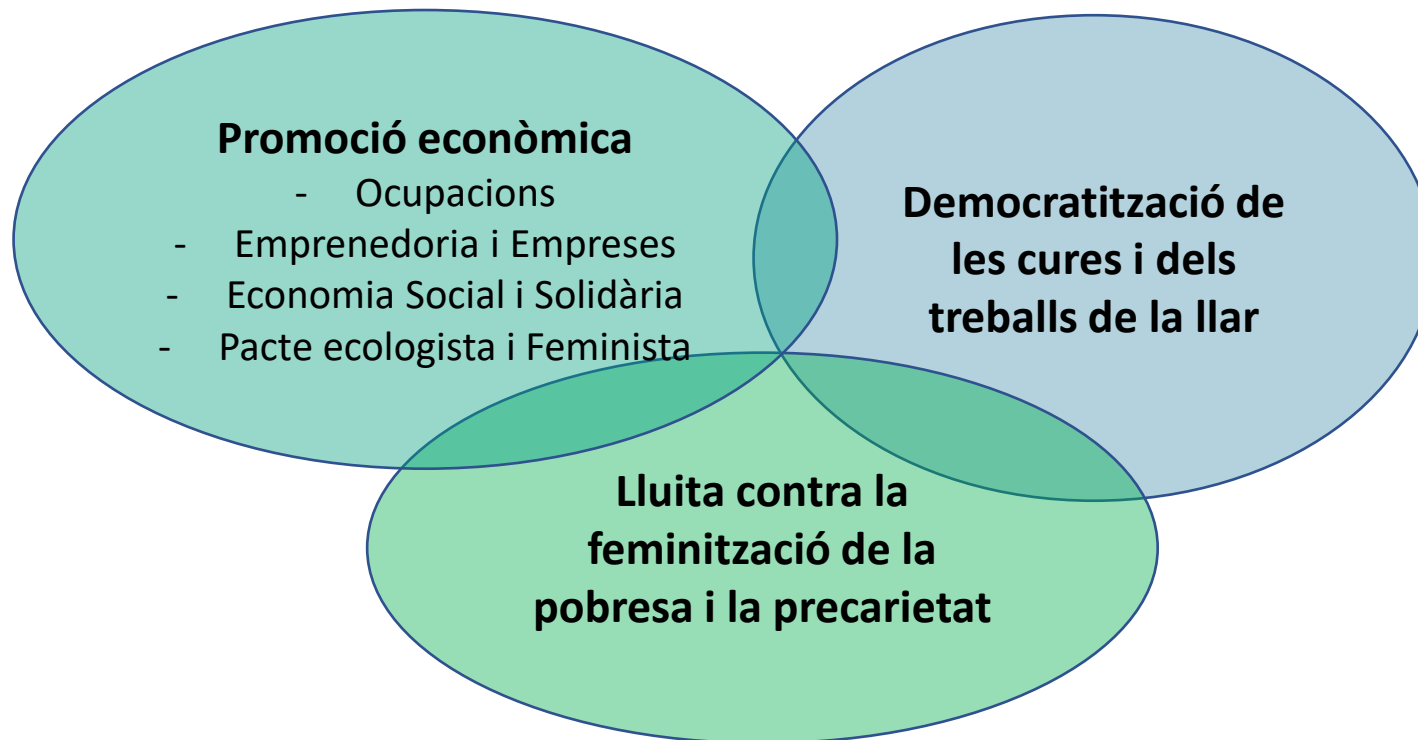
**Promoció econòmica**
- Ocupacions
- Emprenedoria i Empreses
- Economia Social i Solidària
- Pacte ecologista i Feminista

**Democratització de les cures i dels treballs de la llar**

**Lluita contra la feminització de la pobresa i la precarietat**